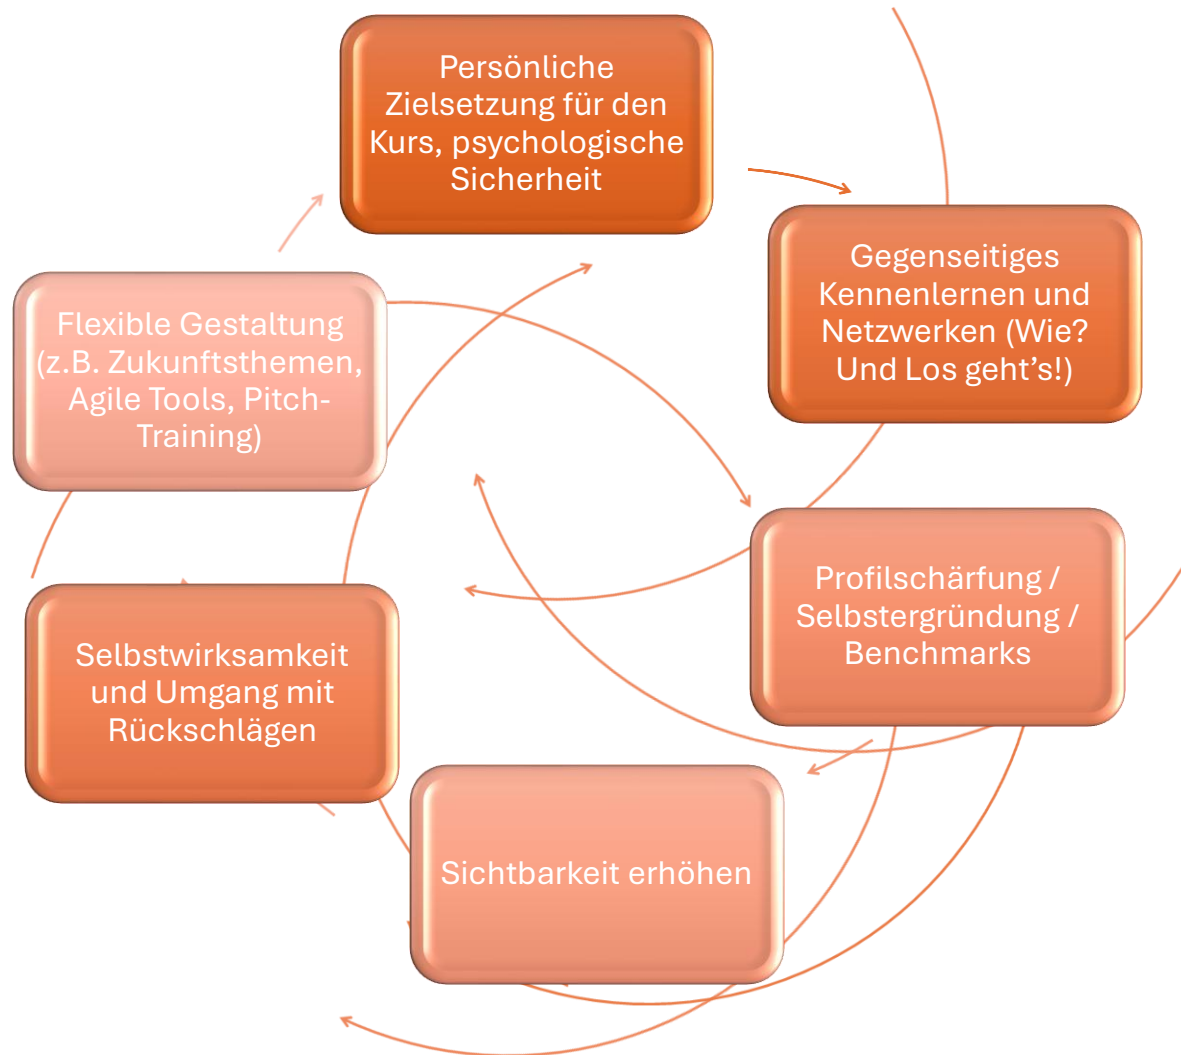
Persönliche Zielsetzung für den Kurs, psychologische Sicherheit

Gegenseitiges Kennenlernen und Netzwerken (Wie? Und Los geht's!)

Profilschärfung / Selbstergründung / Benchmarks

Sichtbarkeit erhöhen

Selbstwirksamkeit und Umgang mit Rückschlägen

Flexible Gestaltung (z.B. Zukunftsthemen, Agile Tools, Pitch-Training)